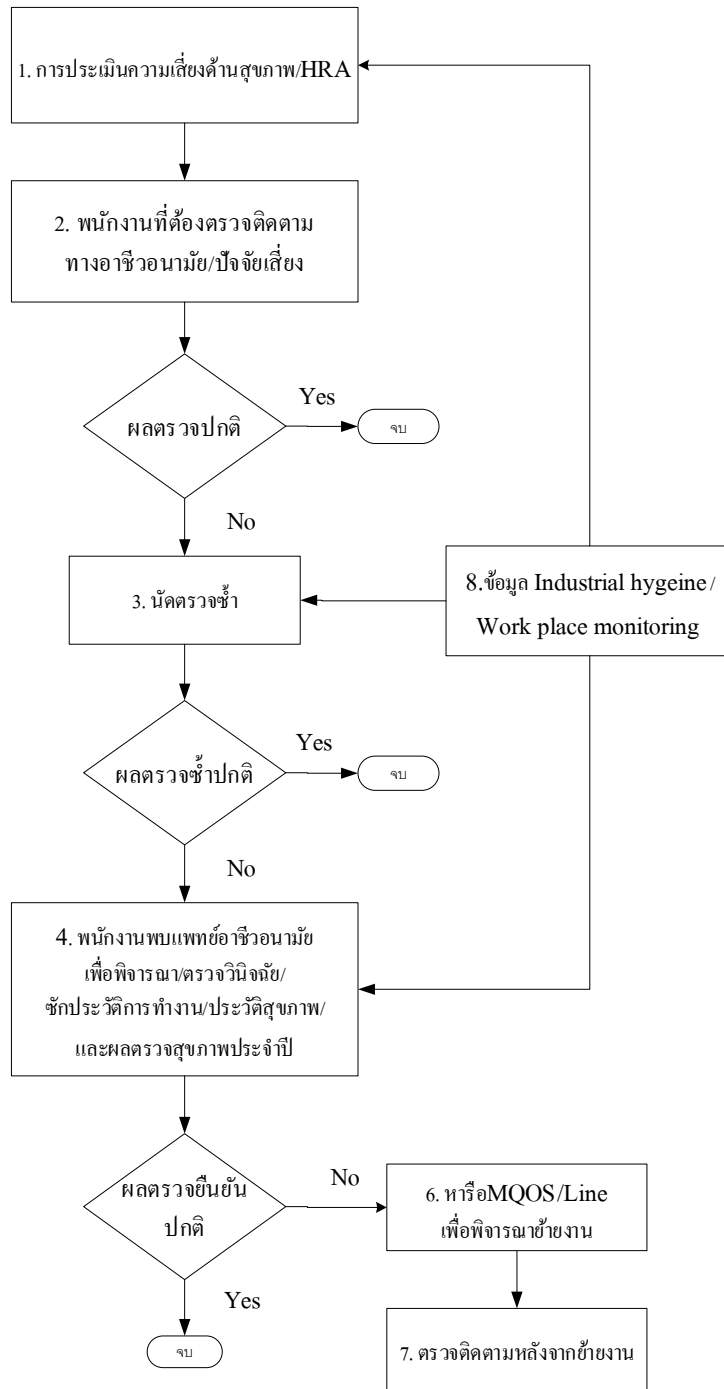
1. การประเมินความเสี่ยงด้านสุขภาพ/HRA

2. พนักงานที่ต้องตรวจติดตามทางอาชีวอนามัย/ปัจจัยเสี่ยง

ผลตรวจปกติ

Yes

จบ

No

3. นัดตรวจซ้ำ

8.ข้อมูล Industrial hygeine / Work place monitoring

ผลตรวจซ้ำปกติ

Yes

จบ

No

4. พนักงานพบแพทย์อาชีวอนามัย เพื่อพิจารณา/ตรวจวินิจฉัย/ ซักประวัติการทำงาน/ประวัติสุขภาพ/ และผลตรวจสุขภาพประจำปี

ผลตรวจยืนยันปกติ

No

6. หารือMQOS/Line เพื่อพิจารณาย้ายงาน

Yes

จบ

7. ตรวจติดตามหลังจากย้ายงาน